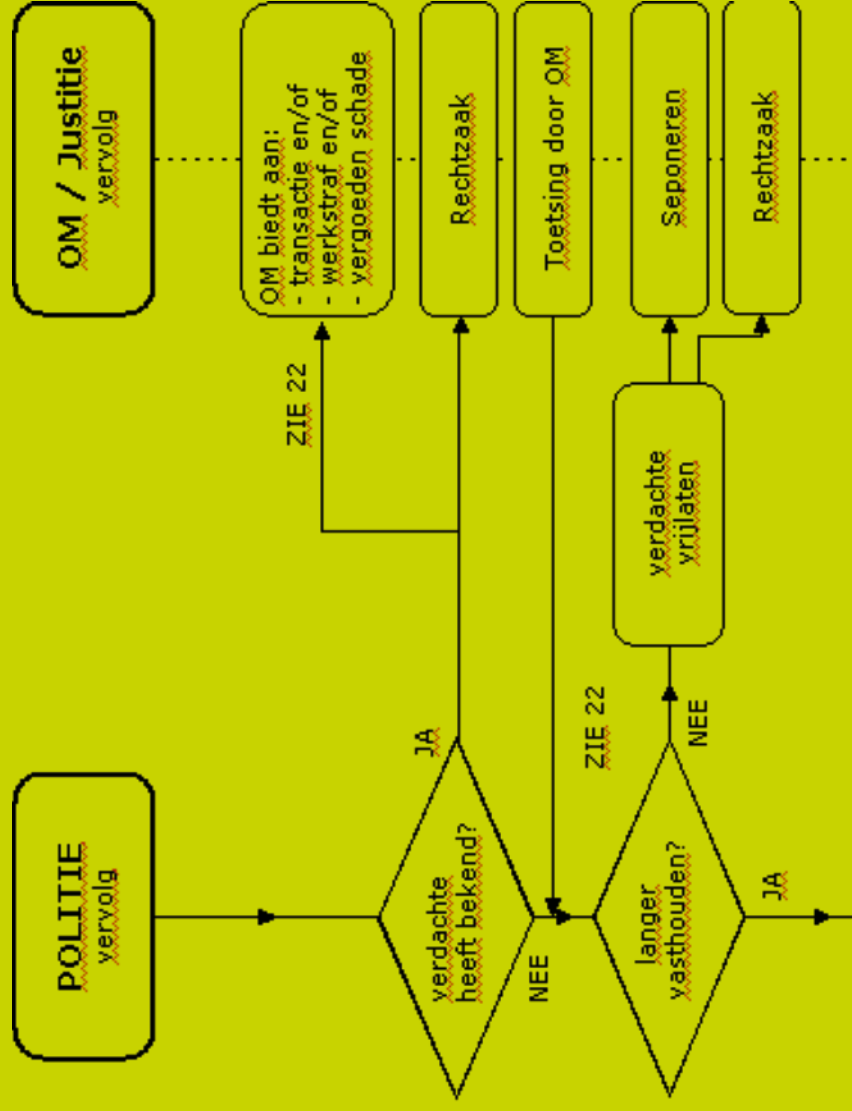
POLITIE
vervolg

verdachte heeft bekend?

JA

NEE

ZIE 22

langer vasthouden?

NEE

JA

ZIE 22

verdachte vrijlaten

OM / Justitie
vervolg

OM biedt aan:
- transactie en/of
- werkstraf en/of
- vergoeden schade

Rechtzaak

Toetsing door OM

Seponeren

Rechtzaak